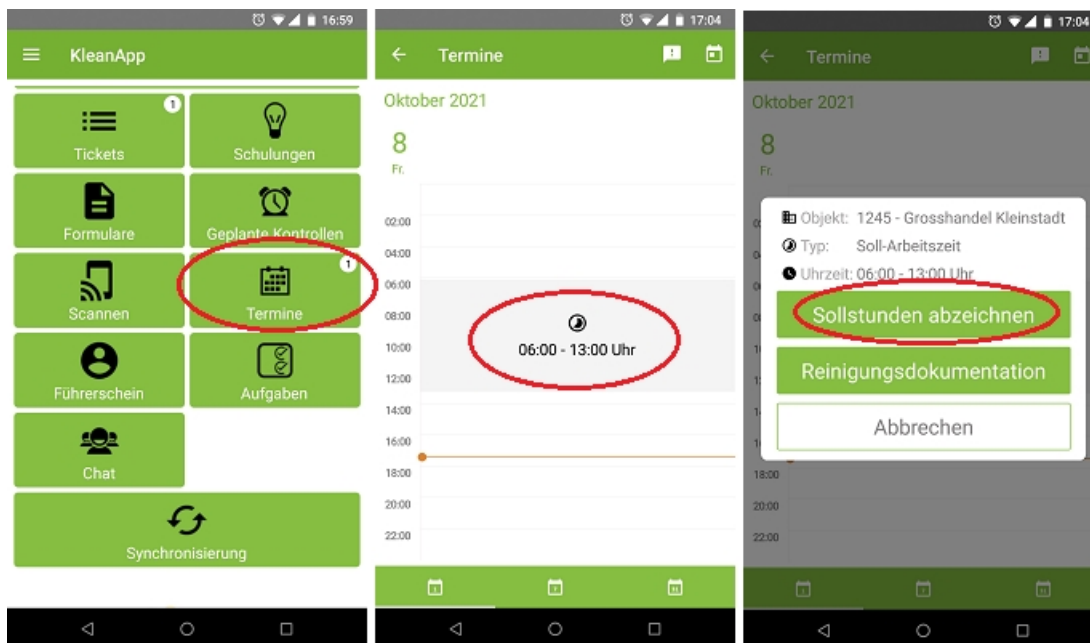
16:59

KleanApp

1
Tickets

Schulungen

Formulare

Geplante Kontrollen

Scannen

1
Termine

Führerschein

Aufgaben

Chat

Synchronisierung

17:04

Termine

Oktober 2021

8
Fr.

02:00
04:00
06:00
08:00
10:00
12:00
14:00
16:00
18:00
20:00
22:00

06:00 - 13:00 Uhr

17:04

Termine

Oktober 2021

8
Fr.

Objekt: 1245 - Grosshandel Kleinstadt
Typ: Soll-Arbeitszeit
Uhrzeit: 06:00 - 13:00 Uhr

Sollstunden abzeichnen

Reinigungsdokumentation

Abbrechen

18:00
20:00
22:00